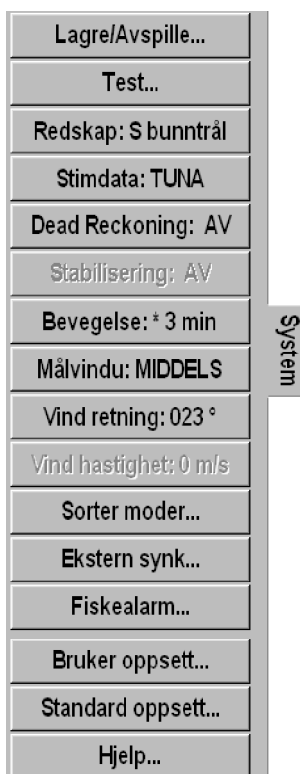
Lagre/Avspille...

Test...

Redskap: S bunntrål

Stimdata: TUNA

Dead Reckoning: AV

Stabilisering: AV

Bevegelse: * 3 min

Målvindu: MIDDELS

Vind retning: 023 °

Vind hastighet: 0 m/s

Sorter moder...

Ekstern synk...

Fiskealarm...

Bruker oppsett...

Standard oppsett...

Hjelp...

System